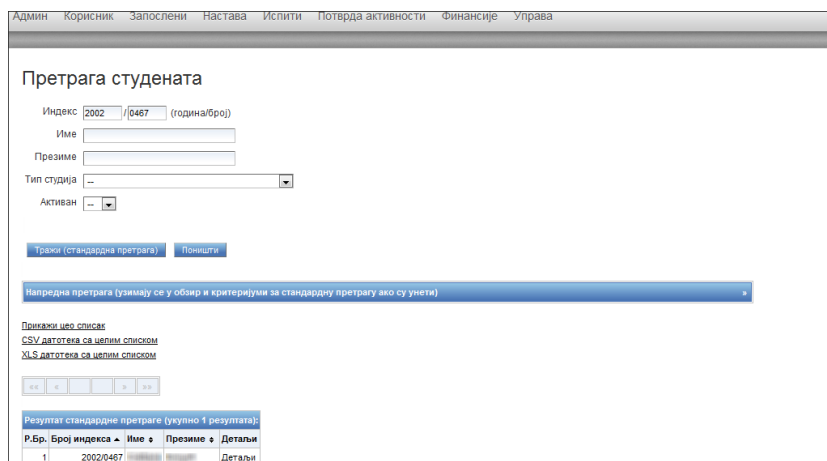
Админ Корисник Запослени Настава Испити Потврда активности Финансије Управа

Претрага студената

Индекс 2002 / 0467 (година/број)

Име

Презиме

Тип студија --

Активан --

Тражи (стандардна претрага) Поништи

Напредна претрага (узимају се у обзир и критеријуми за стандардну претрагу ако су унети) »

Прикажи цео списак
CSV датотека са целим списком
XLS датотека са целим списком

<< < > >>

Резултат стандардне претраге (укупно 1 резултата):

| Р.Бр. | Број индекса ▲ | Име ⇕ | Презиме ⇕ | Детаљи |
|---|---|---|---|---|
| 1 | 2002/0467 | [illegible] | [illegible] | Детаљи |